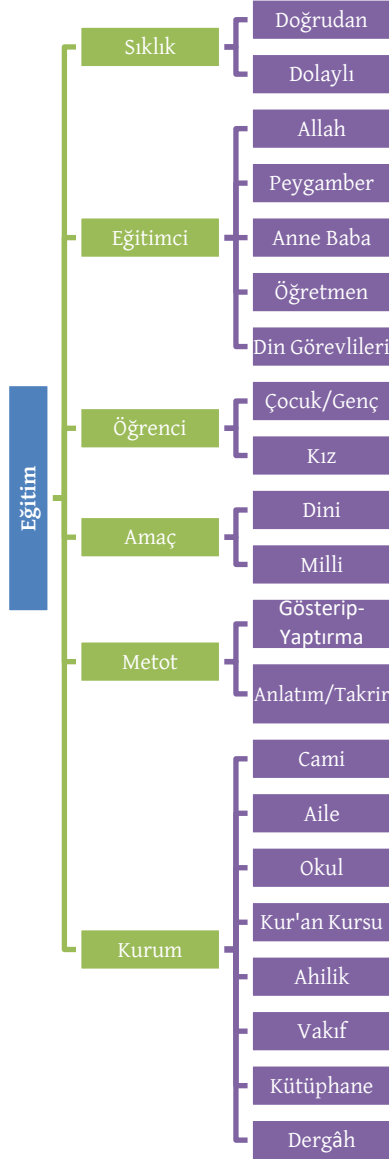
Eğitim

Sıklık
Doğrudan
Dolaylı

Eğitimci
Allah
Peygamber
Anne Baba
Öğretmen
Din Görevlileri

Öğrenci
Çocuk/Genç
Kız

Amaç
Dini
Milli

Metot
Gösterip-Yaptırma
Anlatım/Takrir

Kurum
Cami
Aile
Okul
Kur'an Kursu
Ahilik
Vakıf
Kütüphane
Dergâh